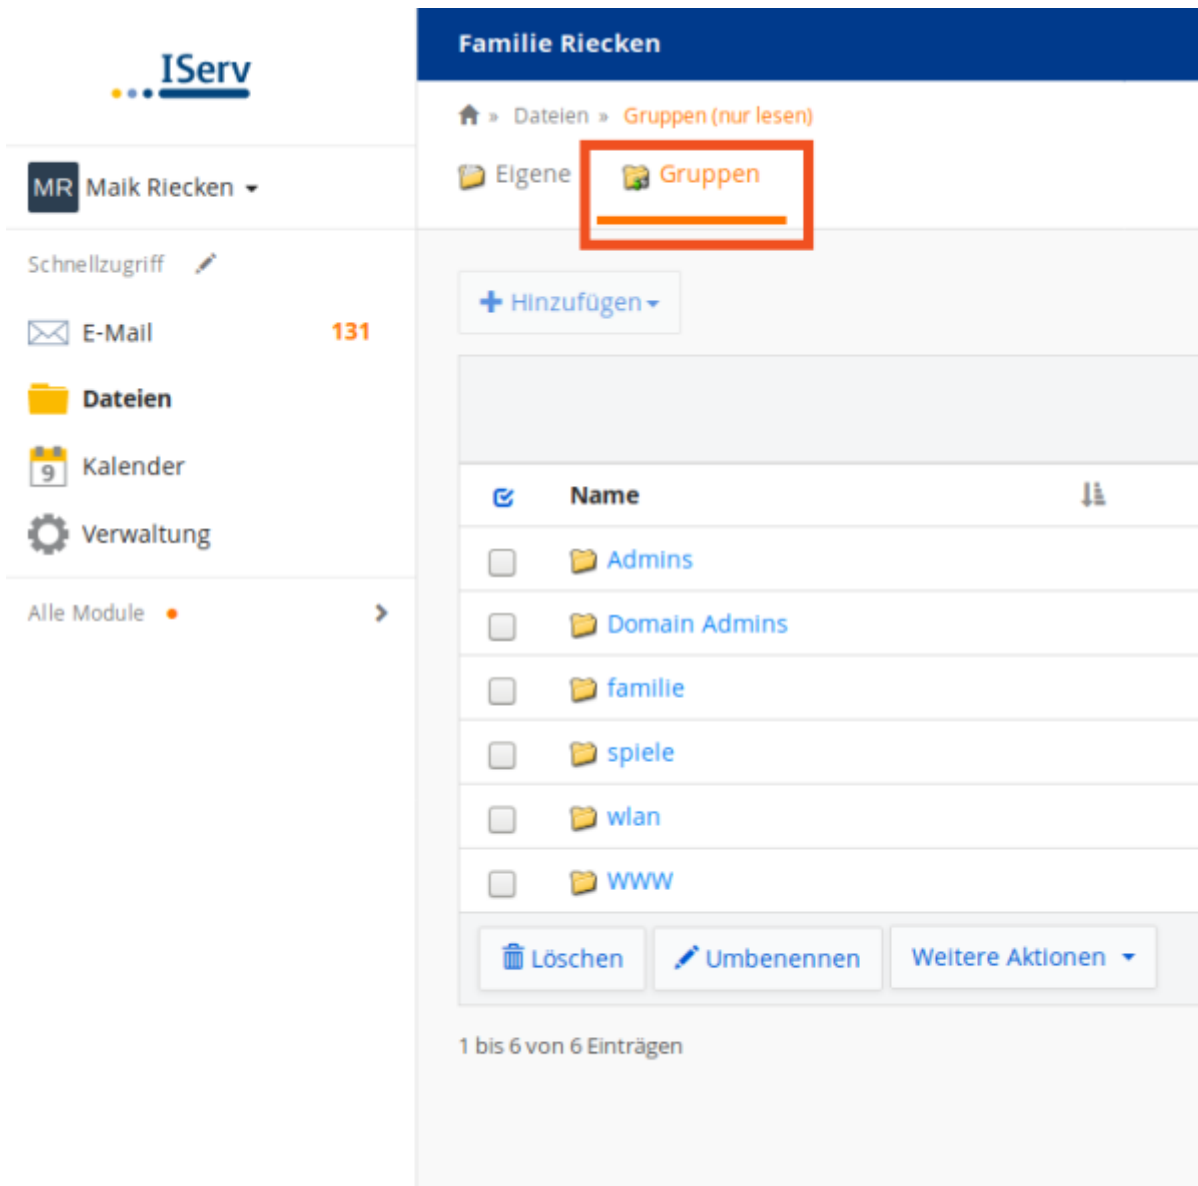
IServ

MR Maik Riecken

Schnellzugriff

E-Mail 131

Dateien

9 Kalender

Verwaltung

Alle Module

Familie Riecken

» Dateien » Gruppen (nur lesen)

Eigene Gruppen

+ Hinzufügen

| | Name |
|---|---|
| | Admins |
| | Domain Admins |
| | familie |
| | spiele |
| | wlan |
| | www |

Löschen Umbenennen Weitere Aktionen

1 bis 6 von 6 Einträgen